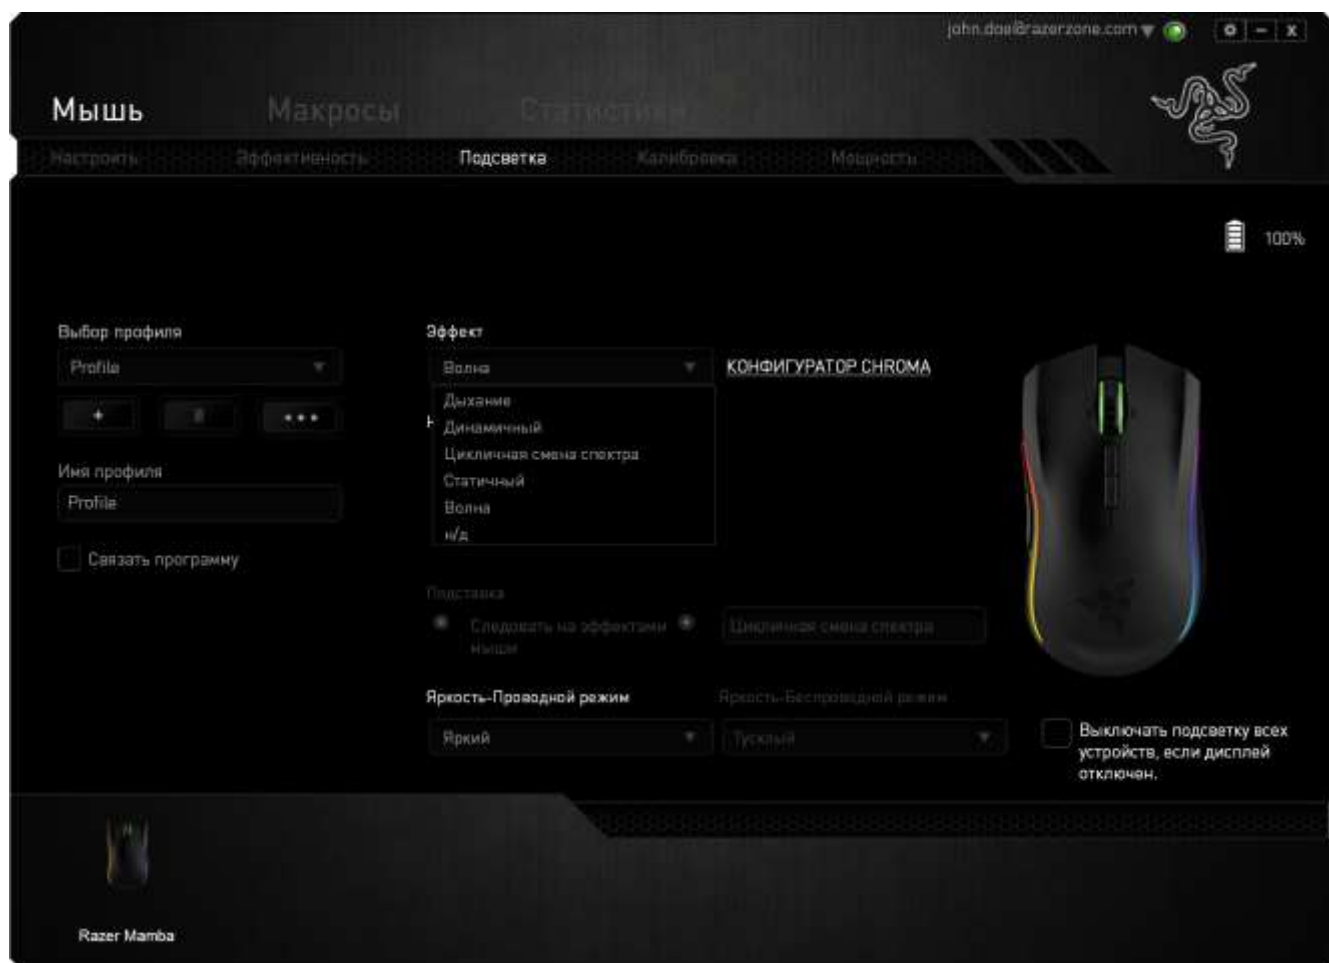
john.doe@razerzone.com

Мышь Макросы Статистика

Настроить Эффективность Подсветка Калибровка Мощность

100%

Выбор профиля

Profile

+ ...

Имя профиля

Profile

Связать программу

Эффект

Волна

КОНФИГУРАТОР CHROMA

Дыхание
Динамичный
Цикличная смена спектра
Статичный
Волна
н/д

Подставка

Следовать за эффектами мыши

Цикличная смена спектра

Яркость-Проводной режим

Яркий

Яркость-Беспроводной режим

Тусклый

Выключать подсветку всех устройств, если дисплей отключен.

Razer Mamba